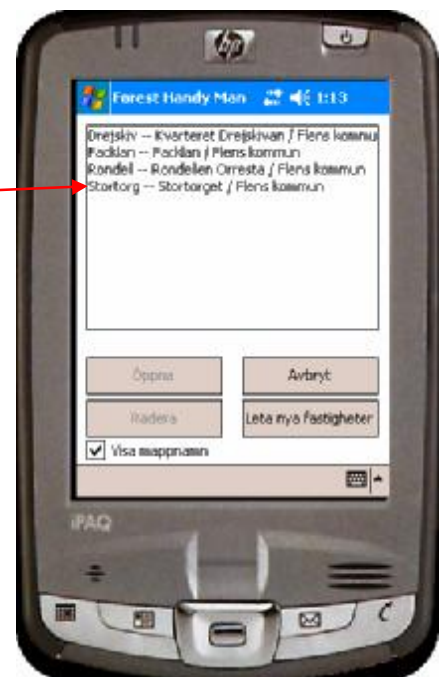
hp

Forest Handy Man 1:13

Drejskiv -- Kvarteret Drejskivan / Flens kommu
Facklan -- Facklan i Flens kommun
Rondell -- Rondellen Orresta / Flens kommun
Stortorg -- Stortorget / Flens kommun

Öppna

Avbryt

Radera

Leta nya fastigheter

Visa mappnamn

iPAQ